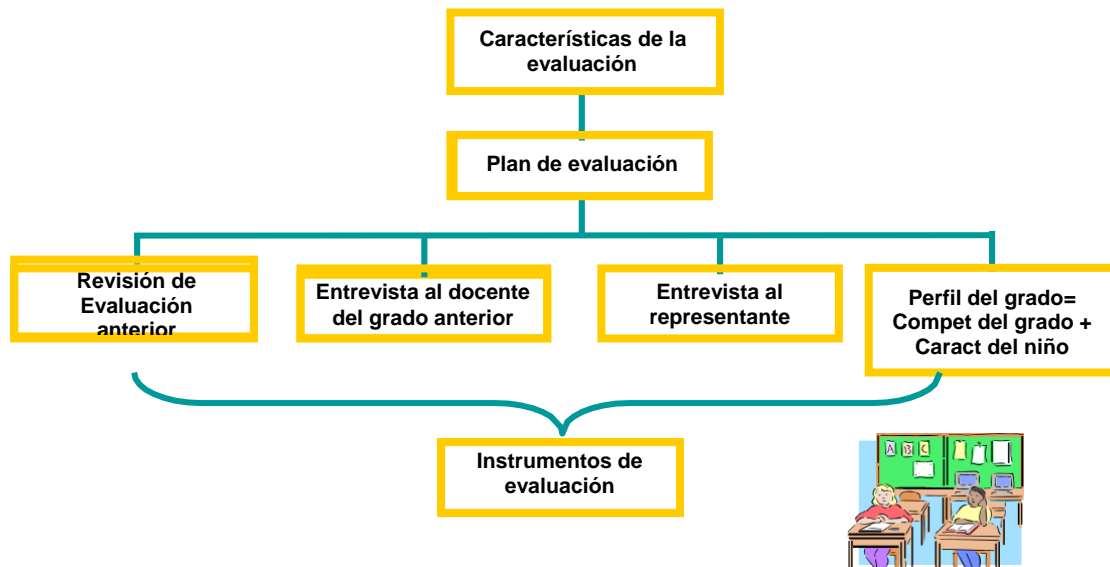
Características de la evaluación

Plan de evaluación

Revisión de Evaluación anterior

Entrevista al docente del grado anterior

Entrevista al representante

Perfil del grado= Compet del grado + Caract del niño

Instrumentos de evaluación

A B C